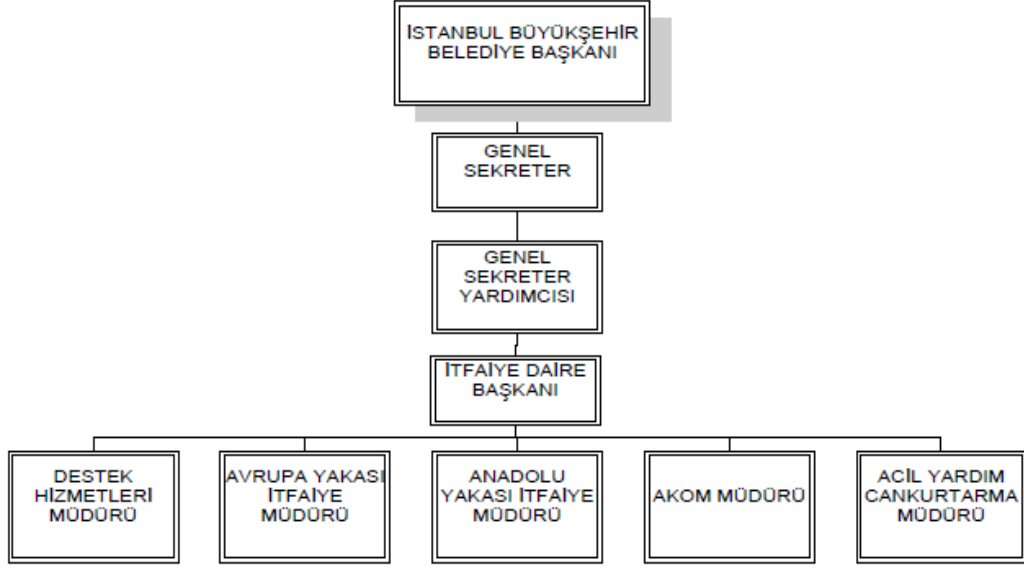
İSTANBUL BÜYÜKŞEHİR BELEDİYE BAŞKANI

GENEL SEKRETER

GENEL SEKRETER YARDIMCISI

İTFAİYE DAİRE BAŞKANI

DESTEK HİZMETLERİ MÜDÜRÜ

AVRUPA YAKASI İTFAİYE MÜDÜRÜ

ANADOLU YAKASI İTFAİYE MÜDÜRÜ

AKOM MÜDÜRÜ

ACİL YARDIM CANKURTARMA MÜDÜRÜ